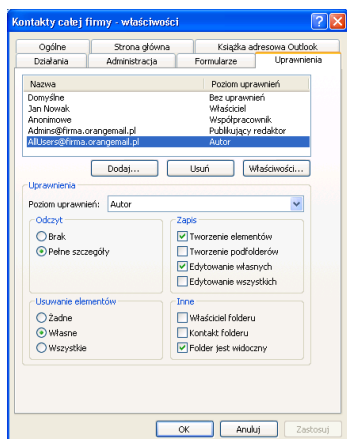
Kontakty całej firmy - właściwości

Ogólne | Strona główna | Książka adresowa Outlook
Działania | Administracja | Formularze | Uprawnienia

| Nazwa | Poziom uprawnień |
|---|---|
| Domyślne | Bez uprawnień |
| Jan Nowak | Właściciel |
| Anonimowe | Współpracownik |
| Admins@firma.orangemail.pl | Publikujący redaktor |
| AllUsers@firma.orangemail.pl | Autor |

Dodaj... | Usuń | Właściwości...

Uprawnienia
Poziom uprawnień: Autor

Odczyt
Brak
Pełne szczegóły

Zapis
Tworzenie elementów
Tworzenie podfolderów
Edytowanie własnych
Edytowanie wszystkich

Usuwanie elementów
Żadne
Własne
Wszystkie

Inne
Właściciel folderu
Kontakt folderu
Folder jest widoczny

OK | Anuluj | Zastosuj